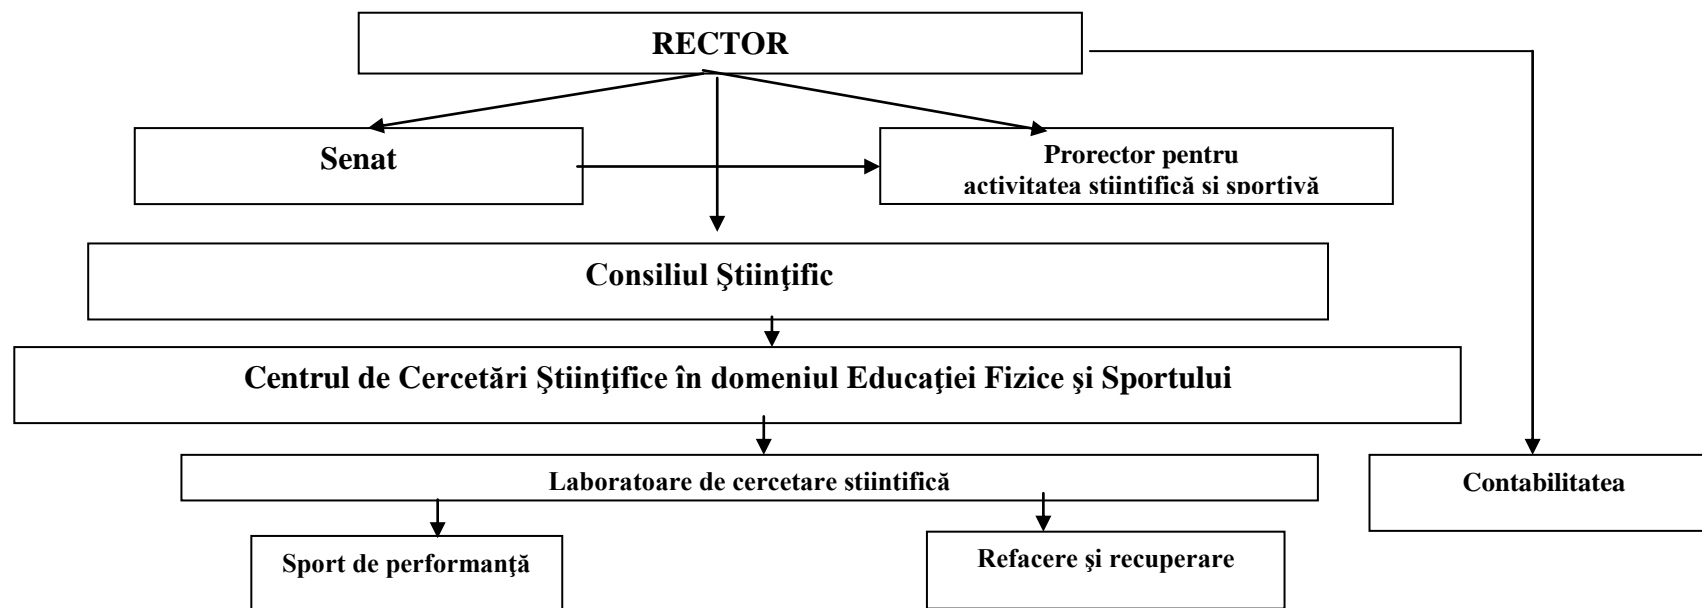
RECTOR

Senat

Prorector pentru activitatea stiintifică si sportivă

Consiliul Ştiinţific

Centrul de Cercetări Ştiinţifice în domeniul Educaţiei Fizice şi Sportului

Laboratoare de cercetare stiintifică

Contabilitatea

Sport de performanţă

Refacere şi recuperare